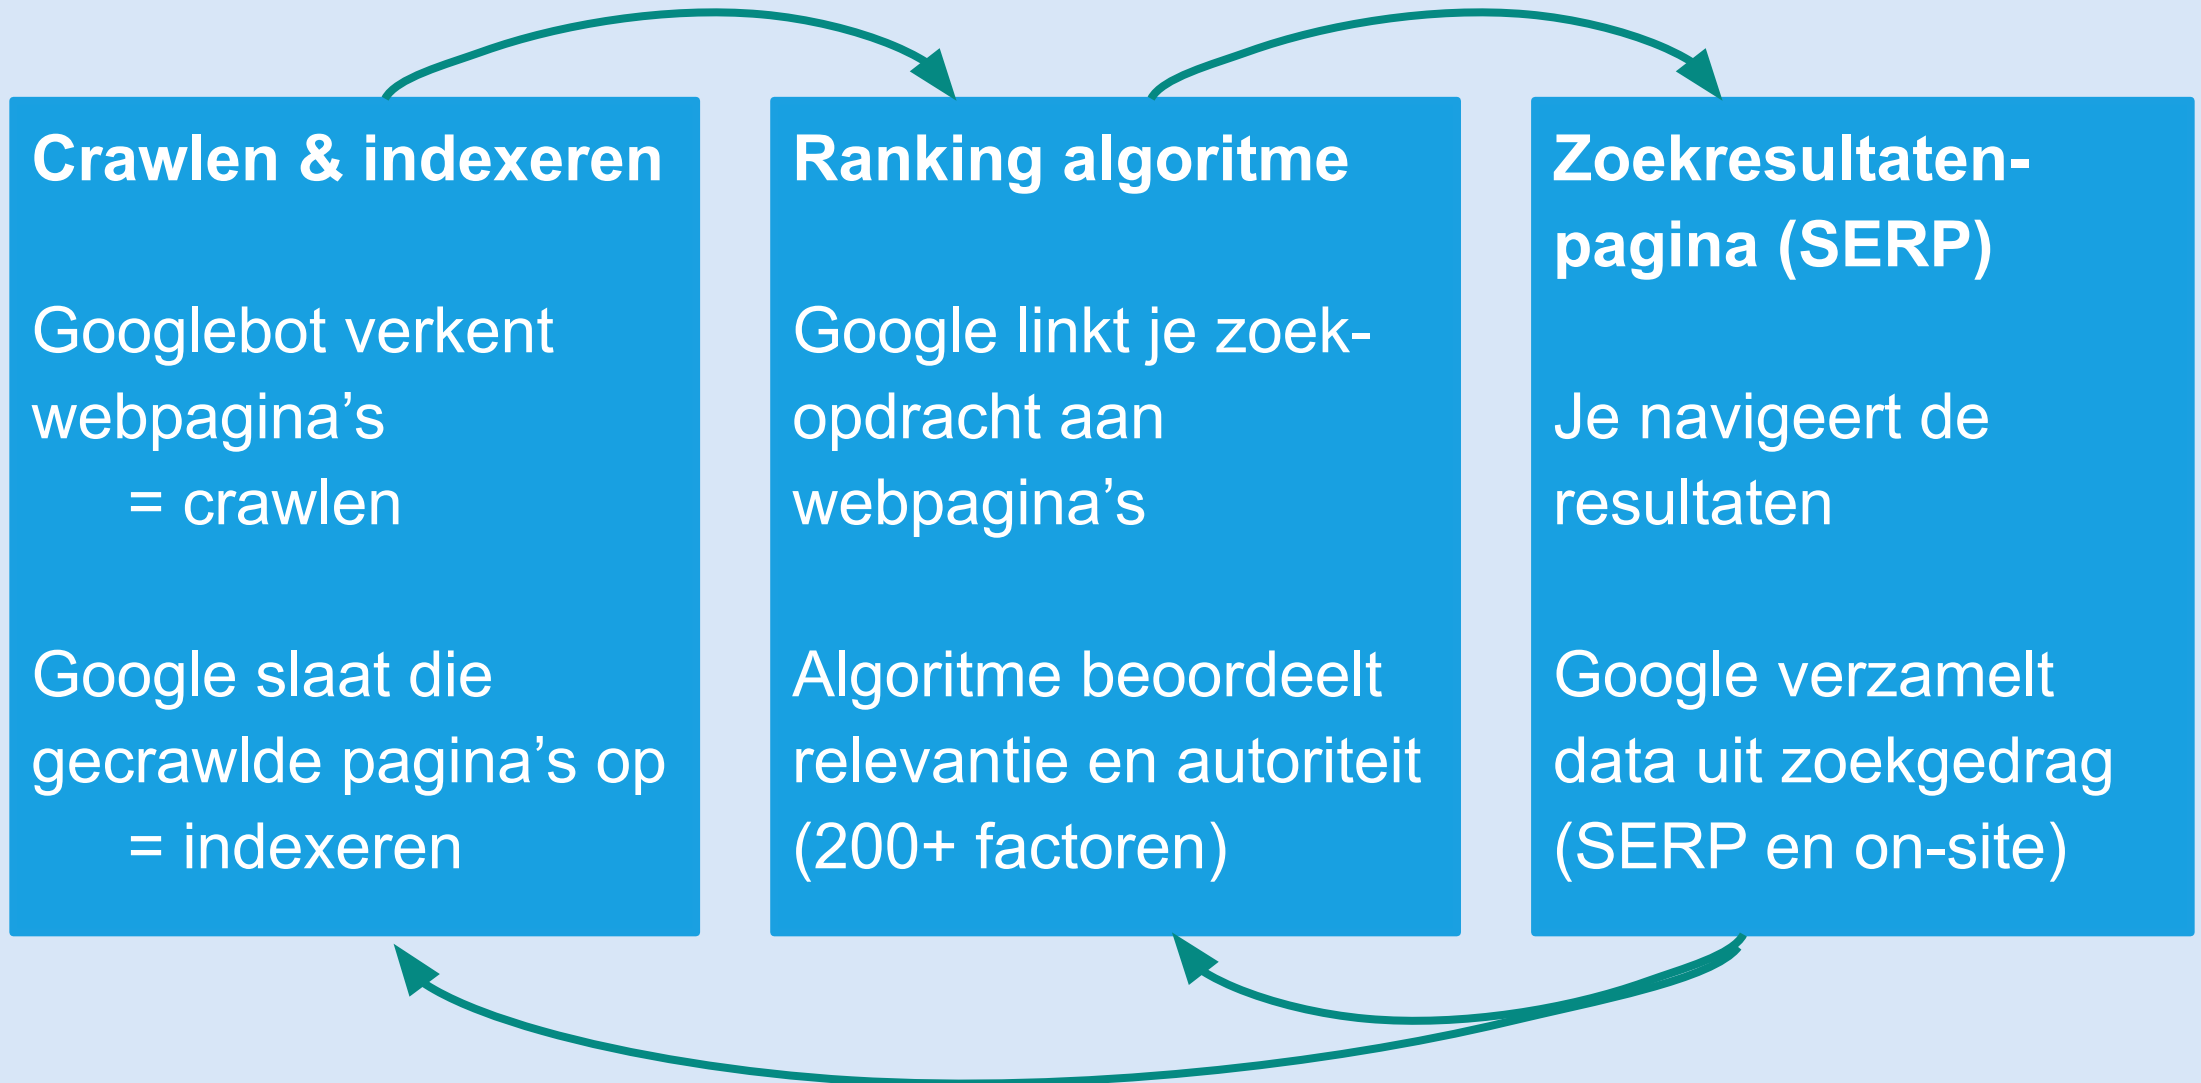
Crawlen & indexeren

Googlebot verkent webpagina’s
= crawlen

Google slaat die gecrawlde pagina’s op
= indexeren

Ranking algoritme

Google linkt je zoekopdracht aan webpagina’s

Algoritme beoordeelt relevantie en autoriteit (200+ factoren)

Zoekresultaten-pagina (SERP)

Je navigeert de resultaten

Google verzamelt data uit zoekgedrag (SERP en on-site)